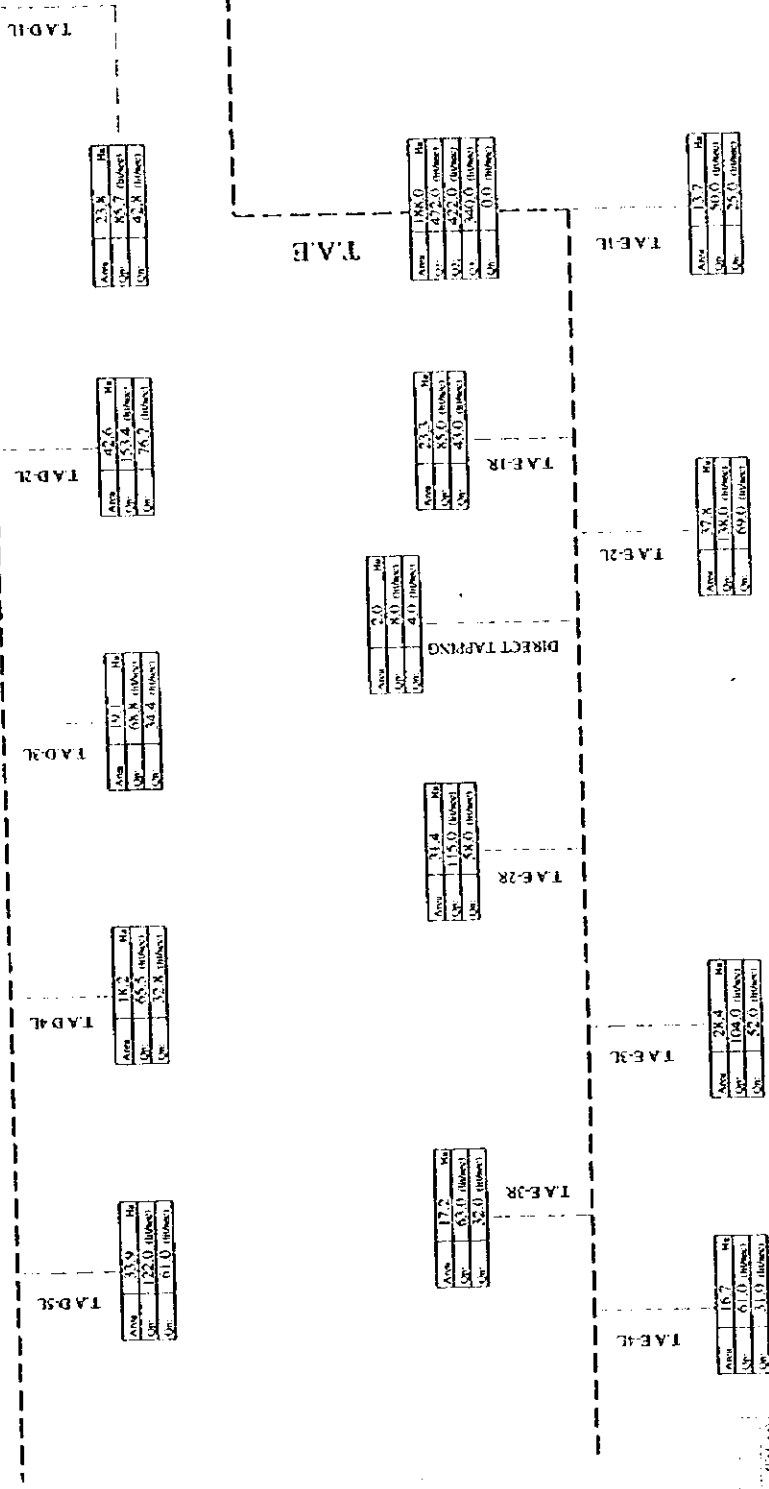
T.A.D-1L

| Area | 23.8 | Ha |
|---|---|---|
| Qp | 85.7 | (lit/sec) |
| Qn | 42.8 | (lit/sec) |

T.A.E

| Area | 188.0 | Ha |
|---|---|---|
| Q1 | 472.0 | (lit/sec) |
| Q2 | 422.0 | (lit/sec) |
| Q3 | 340.0 | (lit/sec) |
| Q4 | 0.0 | (lit/sec) |

T.A.E-1L

| Area | 13.7 | Ha |
|---|---|---|
| Qp | 50.0 | (lit/sec) |
| Qn | 25.0 | (lit/sec) |

T.A.D-2L

| Area | 42.6 | Ha |
|---|---|---|
| Qp | 153.4 | (lit/sec) |
| Qn | 76.7 | (lit/sec) |

T.A.E-1R

| Area | 23.3 | Ha |
|---|---|---|
| Qp | 85.0 | (lit/sec) |
| Qn | 43.0 | (lit/sec) |

T.A.E-2L

| Area | 37.8 | Ha |
|---|---|---|
| Qp | 138.0 | (lit/sec) |
| Qn | 69.0 | (lit/sec) |

DIRECT TAPPING

| Area | 2.0 | Ha |
|---|---|---|
| Qp | 8.0 | (lit/sec) |
| Qn | 4.0 | (lit/sec) |

T.A.D-3L

| Area | 19.1 | Ha |
|---|---|---|
| Qp | 68.8 | (lit/sec) |
| Qn | 34.4 | (lit/sec) |

T.A.E-2R

| Area | 31.4 | Ha |
|---|---|---|
| Qp | 115.0 | (lit/sec) |
| Qn | 58.0 | (lit/sec) |

T.A.D-4L

| Area | 18.2 | Ha |
|---|---|---|
| Qp | 65.5 | (lit/sec) |
| Qn | 32.8 | (lit/sec) |

T.A.E-3L

| Area | 28.4 | Ha |
|---|---|---|
| Qp | 104.0 | (lit/sec) |
| Qn | 52.0 | (lit/sec) |

T.A.E-3R

| Area | 17.2 | Ha |
|---|---|---|
| Qp | 63.0 | (lit/sec) |
| Qn | 32.0 | (lit/sec) |

T.A.D-5L

| Area | 33.9 | Ha |
|---|---|---|
| Qp | 122.0 | (lit/sec) |
| Qn | 61.0 | (lit/sec) |

T.A.E-4L

| Area | 16.7 | Ha |
|---|---|---|
| Qp | 61.0 | (lit/sec) |
| Qn | 31.0 | (lit/sec) |